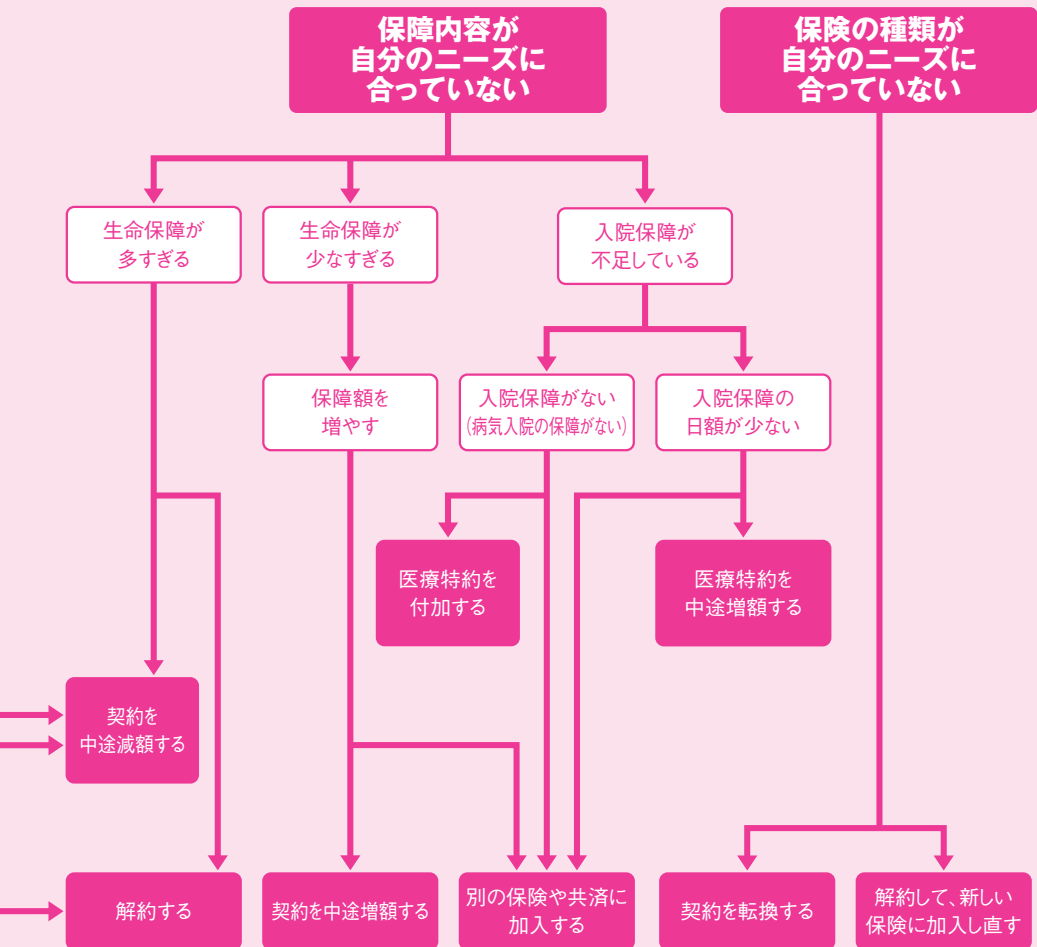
保障内容が
自分のニーズに
合っていない

保険の種類が
自分のニーズに
合っていない

生命保障が
多すぎる

生命保障が
少なすぎる

入院保障が
不足している

保障額を
増やす

入院保障がない
（病気入院の保障がない）

入院保障の
日額が少ない

医療特約を
付加する

医療特約を
中途増額する

契約を
中途減額する

解約する

契約を中途増額する

別の保険や共済に
加入する

契約を転換する

解約して、新しい
保険に加入し直す